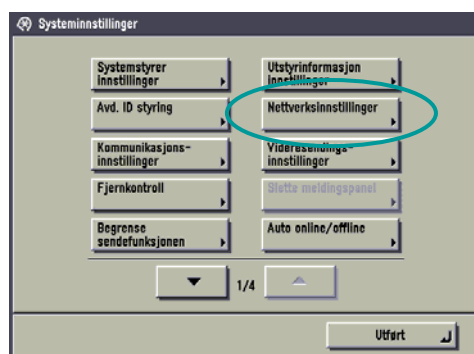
Systeminnstillinger

Systemstyrer innstillinger

Utstyrinformasjon innstillinger

Avd. ID styring

Nettverksinnstillinger

Kommunikasjons-innstillinger

Videresendings-innstillinger

Fjernkontroll

Slette meldingspanel

Begrense sendefunksjonen

Auto online/offline

1/4

Utført